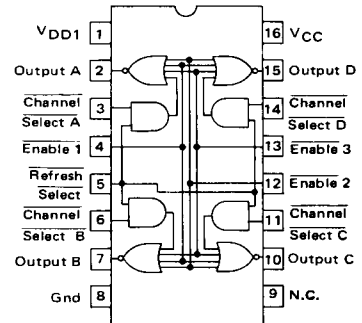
$V_{DD1}$ 1
Output A 2
$\overline{\text{Channel}}$ $\overline{\text{Select A}}$ 3
$\overline{\text{Enable 1}}$ 4
$\overline{\text{Refresh}}$ $\overline{\text{Select}}$ 5
$\overline{\text{Channel}}$ $\overline{\text{Select B}}$ 6
Output B 7
Gnd 8
16 $V_{CC}$
15 Output D
14 $\overline{\text{Channel}}$ $\overline{\text{Select D}}$
13 $\overline{\text{Enable 3}}$
12 $\overline{\text{Enable 2}}$
11 $\overline{\text{Channel}}$ $\overline{\text{Select C}}$
10 Output C
9 N.C.